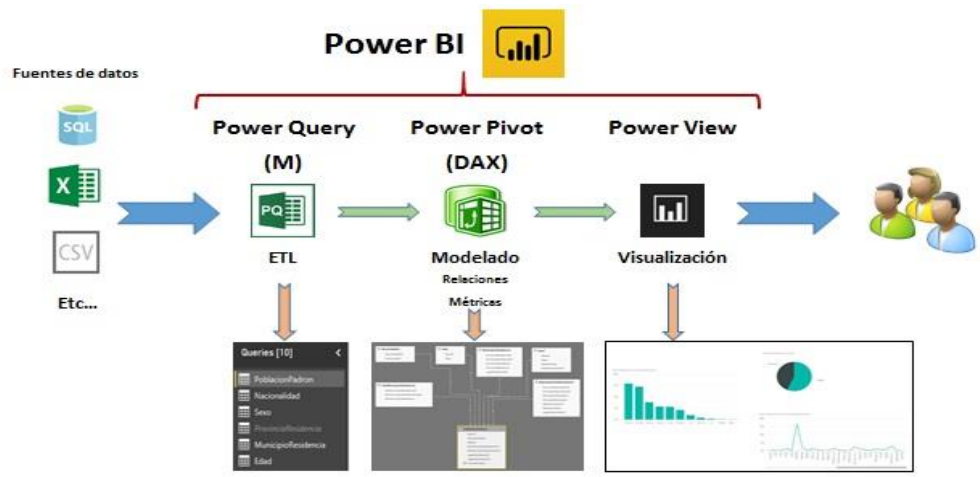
Power BI

Fuentes de datos

SQL

X

CSV

Etc...

Power Query (M)

PQ

ETL

Power Pivot (DAX)

Modelado

Relaciones

Métricas

Power View

Visualización

Queries [10]

PoblacionPadron

Nacionalidad

Sexo

ProvinciaResidencia

MunicipioResidencia

Edad